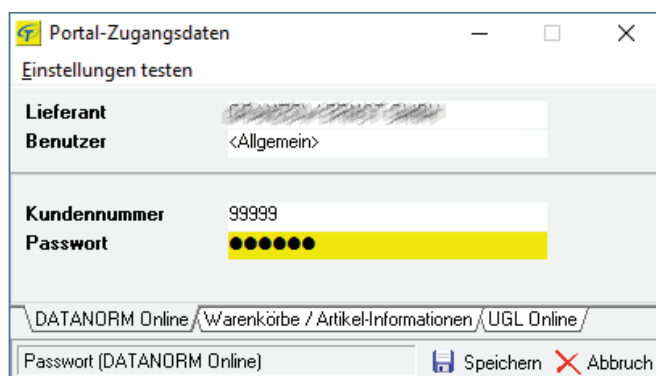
Portal-Zugangsdaten

Einstellungen testen

Lieferant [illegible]
Benutzer <Allgemein>

Kundennummer 99999
Passwort ●●●●●●

DATANORM Online | Warenkörbe / Artikel-Informationen | UGL Online

Passwort (DATANORM Online)

Speichern Abbruch